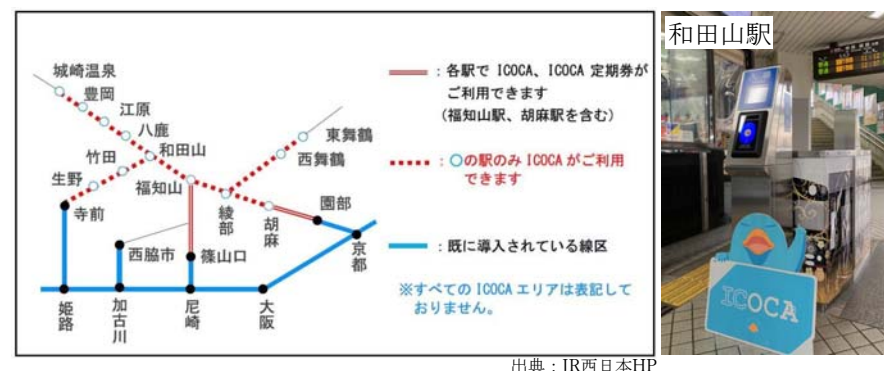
城崎温泉
豊岡
江原
八鹿
竹田
和田山
生野
福知山
寺前
西脇市
篠山口
綾部
胡麻
園部
東舞鶴
西舞鶴
京都
姫路
加古川
尼崎
大阪

：各駅で ICOCA、ICOCA 定期券がご利用できます（福知山駅、胡麻駅を含む）

：○の駅のみ ICOCA がご利用できます

：既に導入されている線区

※すべての ICOCA エリアは表記しておりません。

和田山駅

ICOCA

出典：JR西日本HP